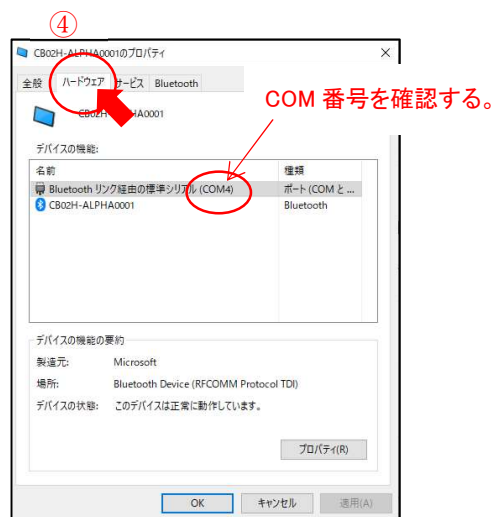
④

CB02H-ALPHA0001のプロパティ

×

全般 ハードウェア サービス Bluetooth

CB02H-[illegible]HA0001

COM 番号を確認する。

デバイスの機能:

| 名前 | 種類 |
|---|---|
| Bluetooth リンク経由の標準シリアル (COM4) | ポート (COM と ... |
| CB02H-ALPHA0001 | Bluetooth |

デバイスの機能の要約

製造元: Microsoft

場所: Bluetooth Device (RFCOMM Protocol TDI)

デバイスの状態: このデバイスは正常に動作しています。

プロパティ(R)

OK キャンセル 適用(A)